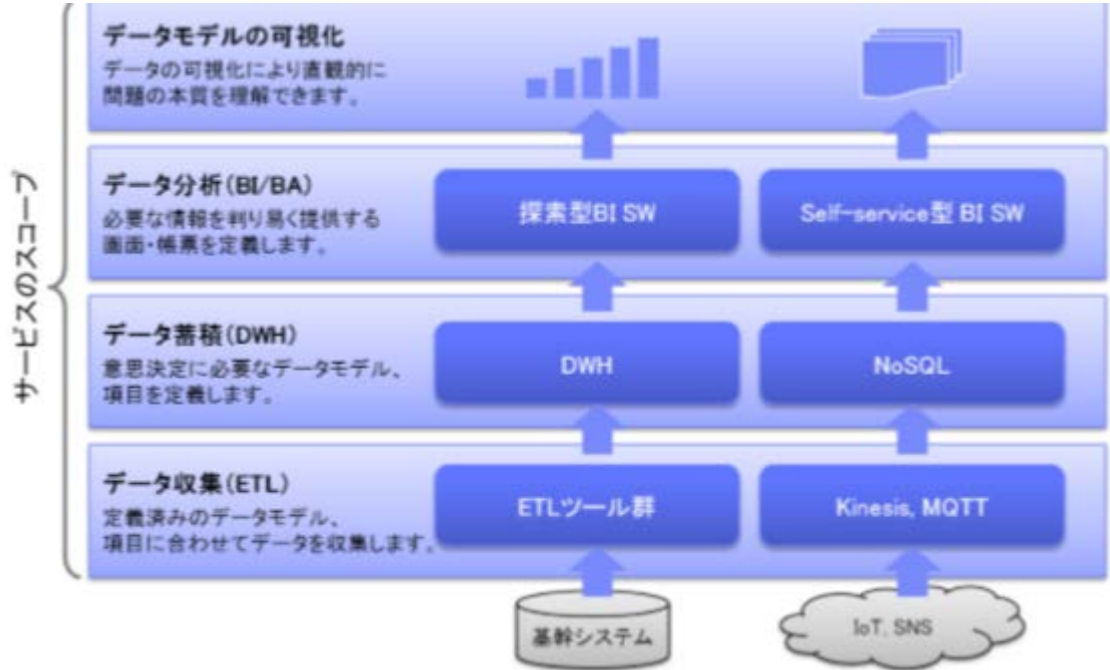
サービスのスコープ

データモデルの可視化
データの可視化により直観的に問題の本質を理解できます。

データ分析(BI/BA)
必要な情報を判り易く提供する画面・帳票を定義します。

探索型BI SW

Self-service型 BI SW

データ蓄積(DWH)
意思決定に必要なデータモデル、項目を定義します。

DWH

NoSQL

データ収集(ETL)
定義済みのデータモデル、項目に合わせてデータを収集します。

ETLツール群

Kinesis, MQTT

基幹システム

IoT, SNS